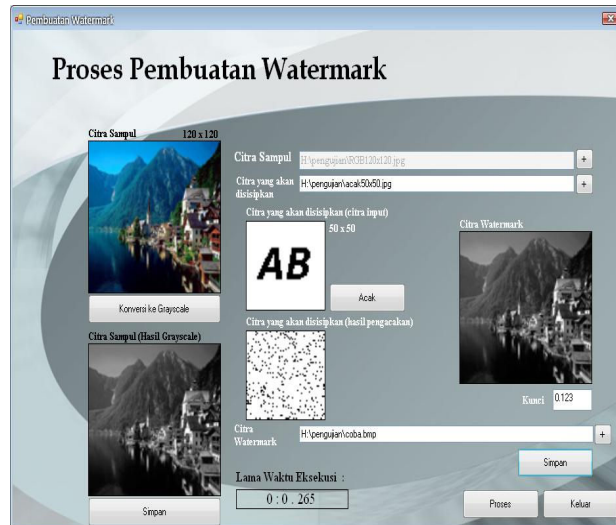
Pembuatan Watermark

Proses Pembuatan Watermark

Citra Sampul 120 x 120

Konversi ke Grayscale

Citra Sampul (Hasil Grayscale)

Simpan

Citra Sampul H:\pengujian\RGB120x120.jpg +

Citra yang akan disisipkan H:\pengujian\acak50x50.jpg +

Citra yang akan disisipkan (citra input)

AB

50 x 50

Acak

Citra yang akan disisipkan (hasil pengacakan)

Citra Watermark

Kunci 0.123

Citra Watermark H:\pengujian\coba.bmp +

Simpan

Lama Waktu Eksekusi :

0 : 0 . 265

Proses

Keluar